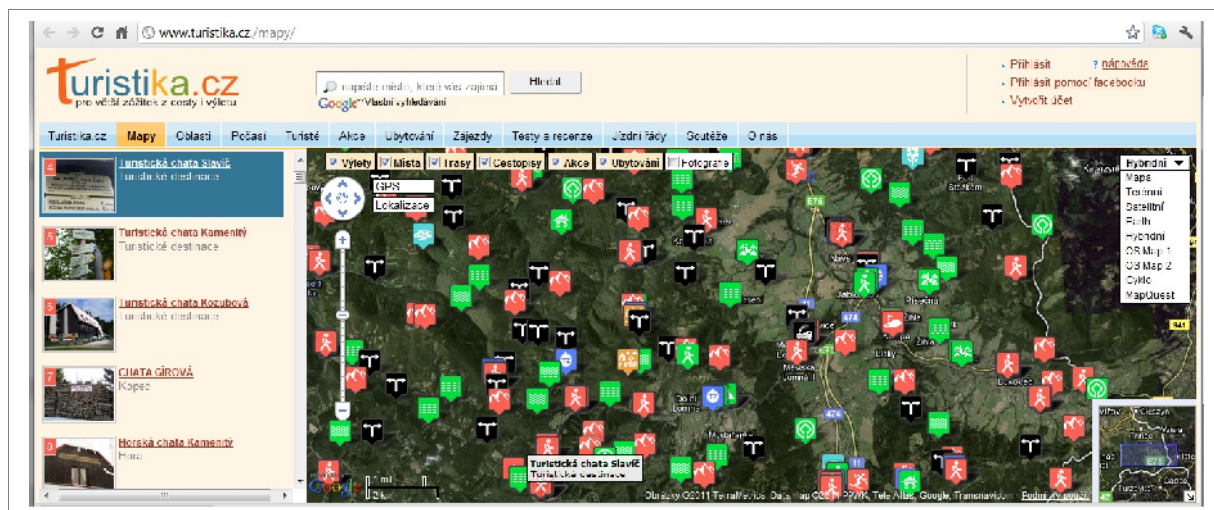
www.turistika.cz/mapy/

turistika.cz
pro větší zážitek z cesty i výletu

napište místo, které vás zajímá
Hledat
Google Vlastní vyhledávání

Přihlásit
nápověda
Přihlásit pomocí facebooku
Vytvořit účet

Turistika.cz | Mapy | Oblasti | Počasí | Turisté | Akce | Ubytování | Zájezdy | Testy a recenze | Jízdní řády | Soutěže | O nás

4 Turistická chata Slavíč
Turistické destinace

5 Turistická chata Kamenitý
Turistické destinace

6 Turistická chata Kozubová
Turistické destinace

7 CHATA GÍROVÁ
Kopec

8 Horská chata Kamenitý
Hora

Výlety | Místa | Trasy | Cestopisy | Akce | Ubytování | Fotografie

GPS
Lokalizace

Hybridní
Mapa
Terénní
Satelitní
Earth
Hybridní
OS Map 1
OS Map 2
Cyklo
MapQuest

Turistická chata Slavíč
Turistické destinace

E75
E75
E75
Jablunkov
Dolní Lomná
Mosty u Jablunkova
Bukovec
Písek
Návsí
Hrádek
Bystřice
Třinec
Cieszyn

2 mi
2 km

Obrázky ©2011 TerraMetrics, Data map ©2011 PPWK, Tele Atlas, Google, Transnavicom - Podmínky použití